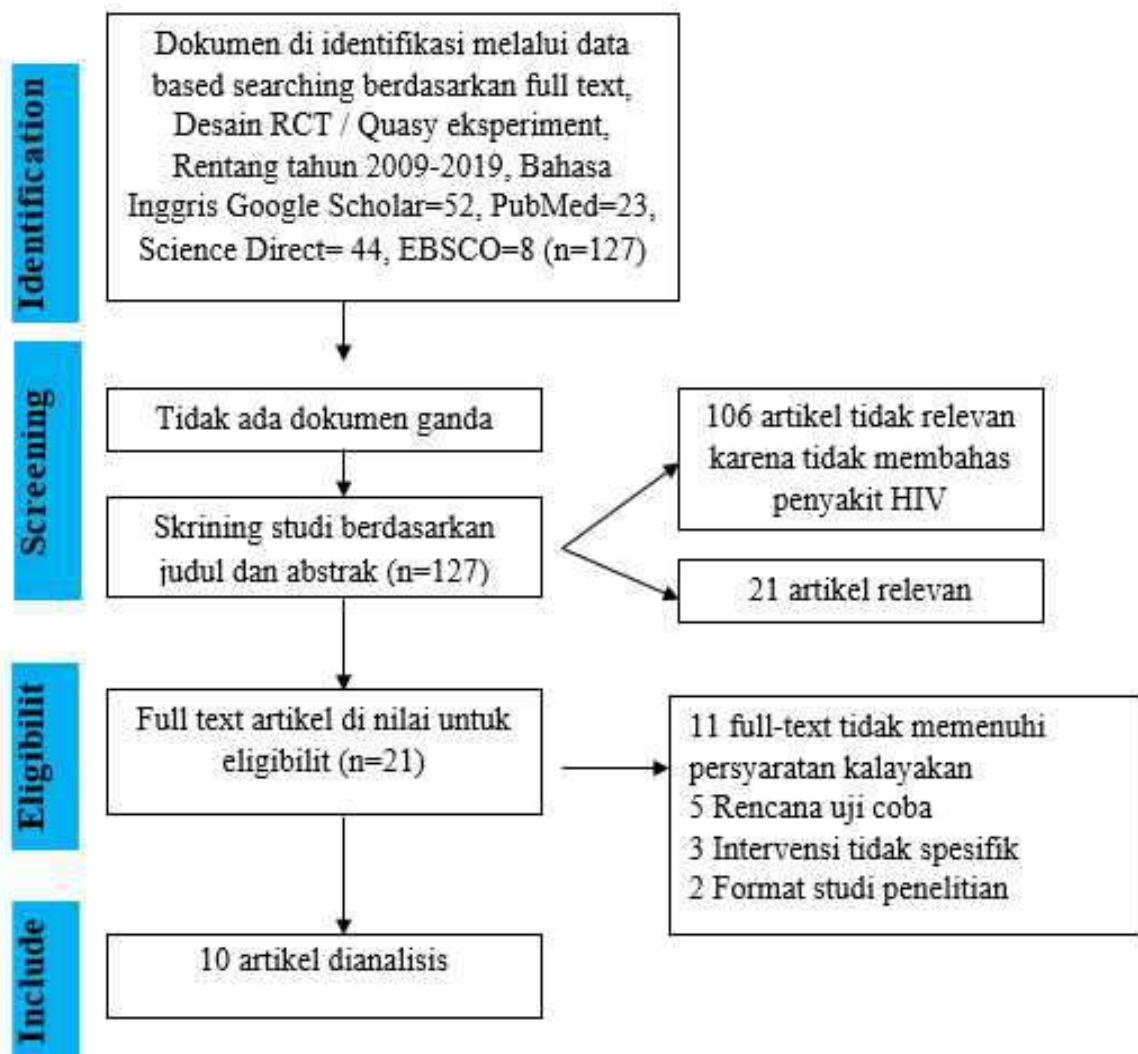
Identification

Dokumen di identifikasi melalui data based searching berdasarkan full text, Desain RCT / Quasy eksperiment, Rentang tahun 2009-2019, Bahasa Inggris Google Scholar=52, PubMed=23, Science Direct= 44, EBSCO=8 (n=127)

Screening

Tidak ada dokumen ganda

Skrining studi berdasarkan judul dan abstrak (n=127)

106 artikel tidak relevan karena tidak membahas penyakit HIV

21 artikel relevan

Eligibilit

Full text artikel di nilai untuk eligibilit (n=21)

11 full-text tidak memenuhi persyaratan kalayakan
5 Rencana uji coba
3 Intervensi tidak spesifik
2 Format studi penelitian

Include

10 artikel dianalisis